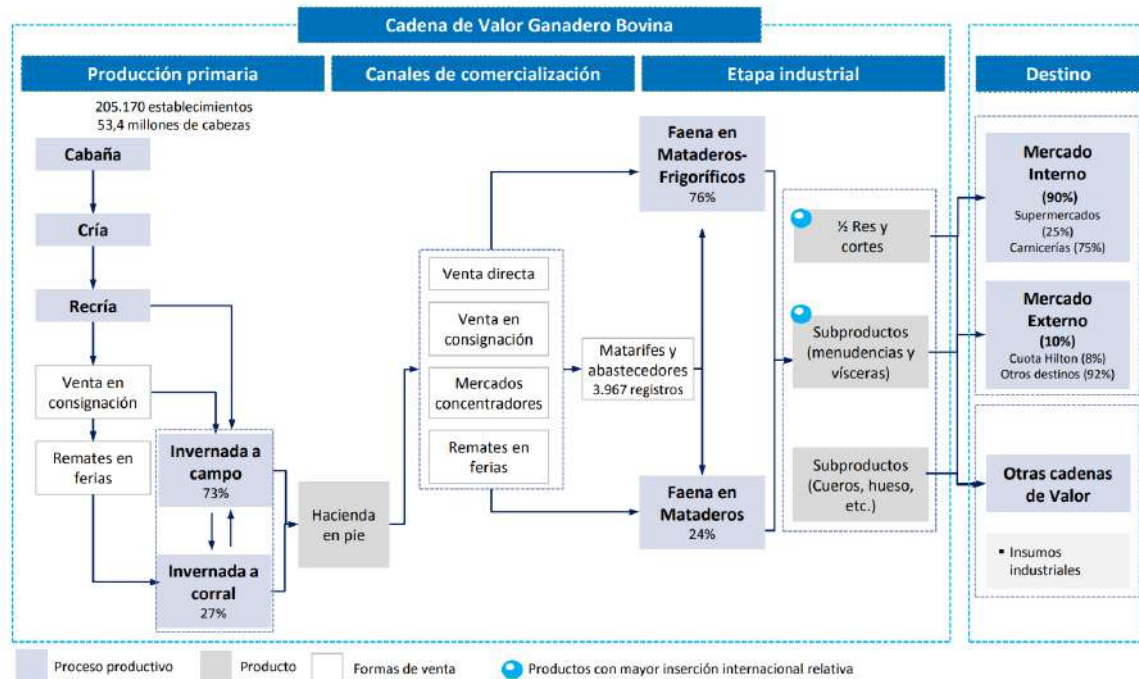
Cadena de Valor Ganadero Bovina

Producción primaria

Canales de comercialización

Etapa industrial

Destino

205.170 establecimientos
53,4 millones de cabezas

Cabaña

Cría

Recría

Venta en consignación

Remates en ferias

Invernada a campo
73%

Invernada a corral
27%

Hacienda en pie

Venta directa

Venta en consignación

Mercados concentradores

Remates en ferias

Matarifes y abastecedores
3.967 registros

Faena en Mataderos-Frigoríficos
76%

Faena en Mataderos
24%

½ Res y cortes

Subproductos (menudencias y vísceras)

Subproductos (Cueros, hueso, etc.)

Mercado Interno
(90%)
Supermercados (25%)
Carnicerías (75%)

Mercado Externo
(10%)
Cuota Hilton (8%)
Otros destinos (92%)

Otras cadenas de Valor

▪ Insumos industriales

Proceso productivo

Producto

Formas de venta

Productos con mayor inserción internacional relativa